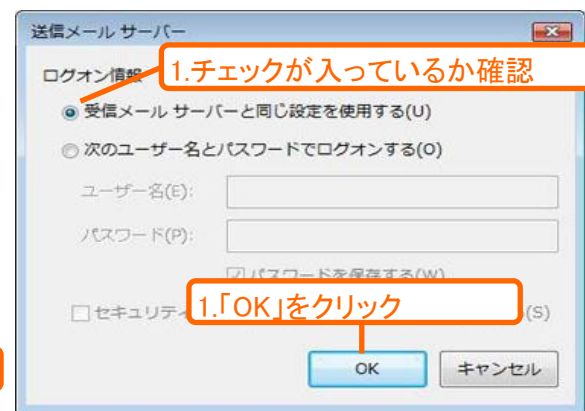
送信メール サーバー

ログオン情報

1.チェックが入っているか確認

受信メール サーバーと同じ設定を使用する(U)

次のユーザー名とパスワードでログオンする(O)

ユーザー名(E):

パスワード(P):

パスワードを保存する(W)

セキュリティ

1.「OK」をクリック

(S)

OK

キャンセル